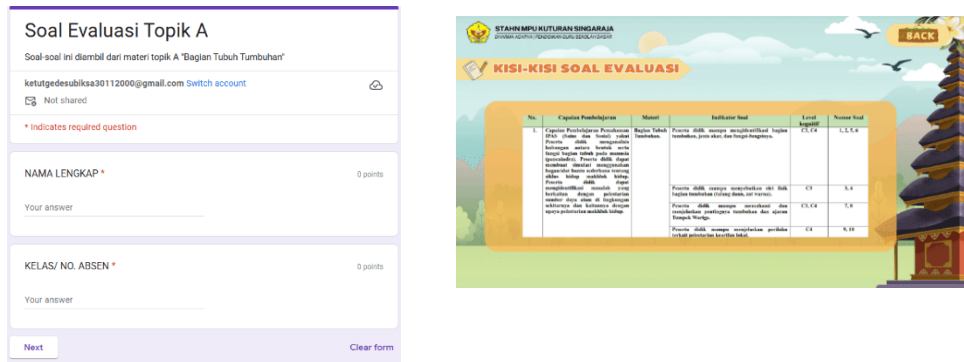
Soal Evaluasi Topik A

Soal-soal ini diambil dari materi topik A "Bagian Tubuh Tumbuhan"

ketutgedesubiksa30112000@gmail.com Switch account

Not shared

* Indicates required question

NAMA LENGKAP *

0 points

Your answer

KELAS/ NO. ABSEN *

0 points

Your answer

Next

Clear form

STAHN MPU KUTURAN SINGARAJA
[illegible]

BACK

KISI-KISI SOAL EVALUASI

| No. | Capaian Pembelajaran | Materi | Indikator Soal | Level kognitif | Nomor Soal |
|---|---|---|---|---|---|
| 1. | Capaian Pembelajaran Pemahaman IPAS (Sains dan Sosial) yakni Peserta didik mengenalkan hubungan antara bentuk serta fungsi bagian tubuh pada manusia (pancaindra). Peserta didik dapat membuat simulasi menggunakan bagan/alur/bentuk sederhana tentang siklus hidup makhluk hidup. Peserta didik dapat mengidentifikasi masalah yang berkaitan dengan pelestarian sumber daya alam di lingkungan sekitarnya dan kaitannya dengan upaya pelestarian makhluk hidup. | Bagian Tubuh Tumbuhan. | Peserta didik mampu mengidentifikasi bagian tumbuhan, jenis akar, dan fungsi-fungsinya. | C3, C4 | 1, 2, 5, 6 |
| | | | Peserta didik mampu menyebutkan ciri fisik bagian tumbuhan (tulang daun, set warna). | C3 | 3, 4 |
| | | | Peserta didik mampu menyebut dan menjelaskan pentingnya tumbuhan dan ajaran Tumpek Wariga. | C3, C4 | 7, 8 |
| | | | Peserta didik mampu menjelaskan perilaku terkait pelestarian kearifan lokal. | C4 | 9, 10 |